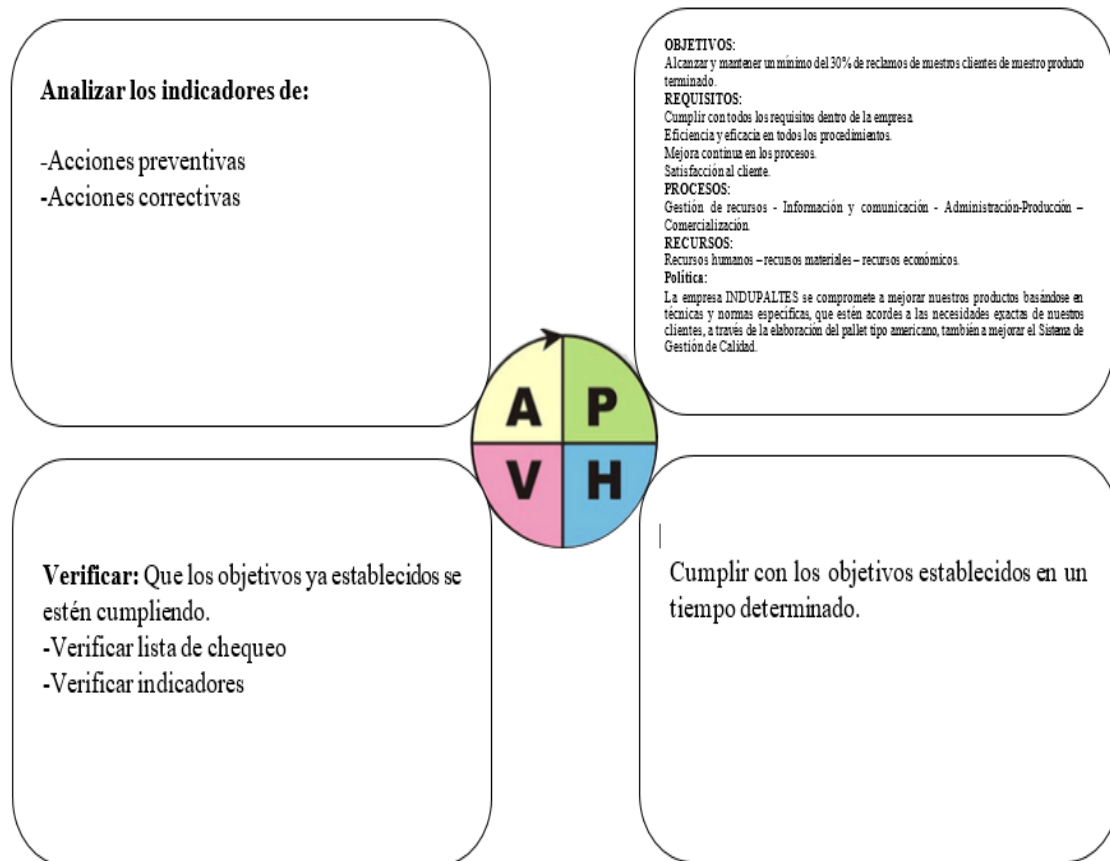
Analizar los indicadores de:

-Acciones preventivas
-Acciones correctivas

OBJETIVOS:
Alcanzar y mantener un mínimo del 30% de reclamos de nuestros clientes de nuestro producto terminado.
REQUISITOS:
Cumplir con todos los requisitos dentro de la empresa.
Eficiencia y eficacia en todos los procedimientos.
Mejora continua en los procesos.
Satisfacción al cliente.
PROCESOS:
Gestión de recursos - Información y comunicación - Administración-Producción – Comercialización.
RECURSOS:
Recursos humanos – recursos materiales – recursos económicos.
Política:
La empresa INDUPALTES se compromete a mejorar nuestros productos basándose en técnicas y normas especificas, que estén acordes a las necesidades exactas de nuestros clientes, a través de la elaboración del pallet tipo americano, también a mejorar el Sistema de Gestión de Calidad.

A P V H

Verificar: Que los objetivos ya establecidos se estén cumpliendo.
-Verificar lista de chequeo
-Verificar indicadores

Cumplir con los objetivos establecidos en un tiempo determinado.